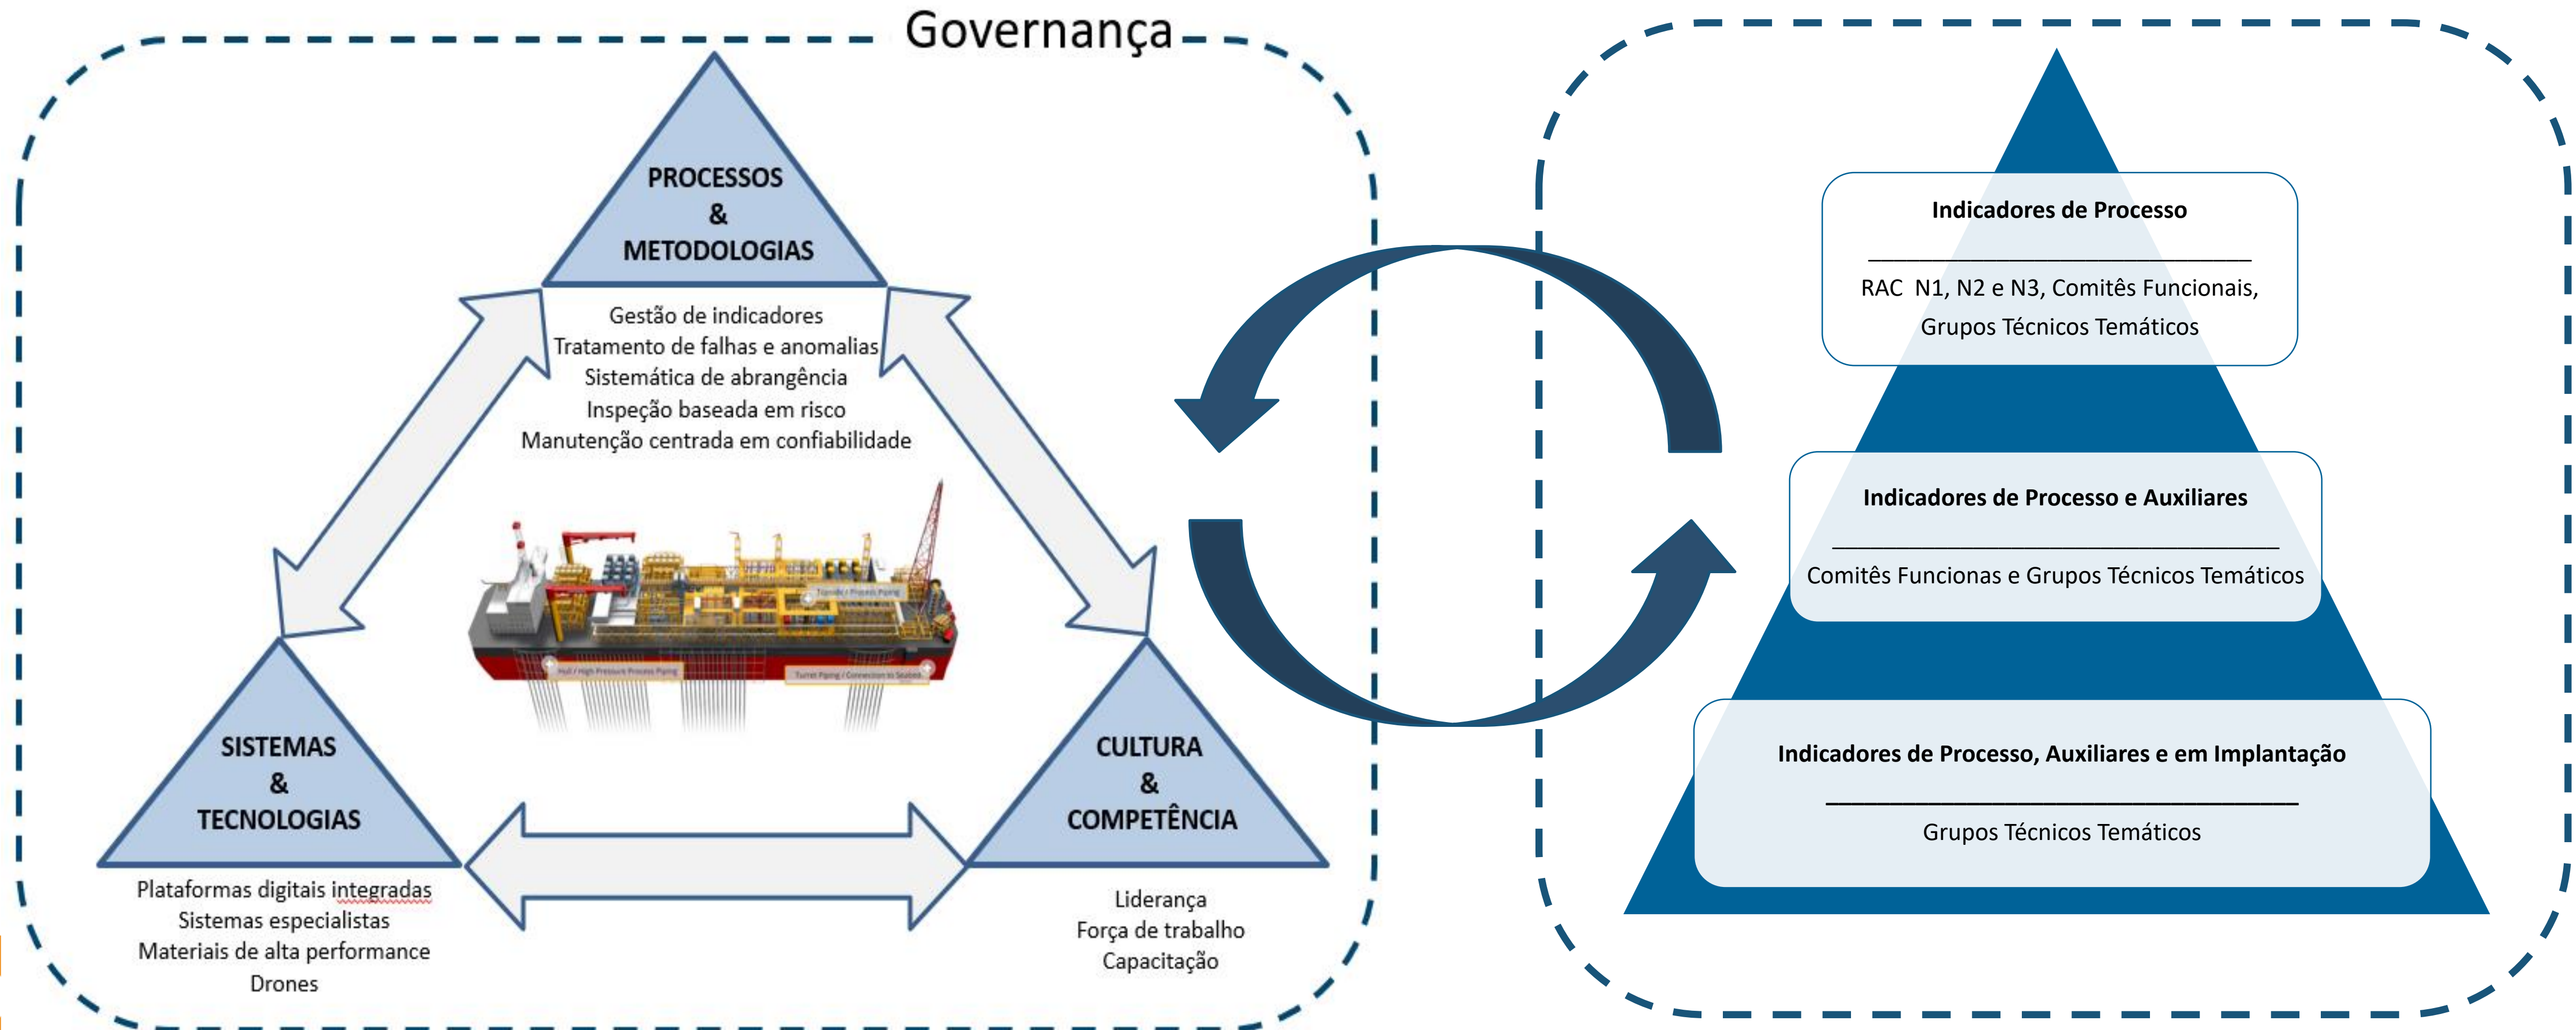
Governança

PROCESSOS
&
METODOLOGIAS

Gestão de indicadores
Tratamento de falhas e anomalias
Sistemática de abrangência
Inspeção baseada em risco
Manutenção centrada em confiabilidade

SISTEMAS
&
TECNOLOGIAS

Plataformas digitais integradas
Sistemas especialistas
Materiais de alta performance
Drones

CULTURA
&
COMPETÊNCIA

Liderança
Força de trabalho
Capacitação

Indicadores de Processo

RAC N1, N2 e N3, Comitês Funcionais, Grupos Técnicos Temáticos

Indicadores de Processo e Auxiliares

Comitês Funcionas e Grupos Técnicos Temáticos

Indicadores de Processo, Auxiliares e em Implantação

Grupos Técnicos Temáticos